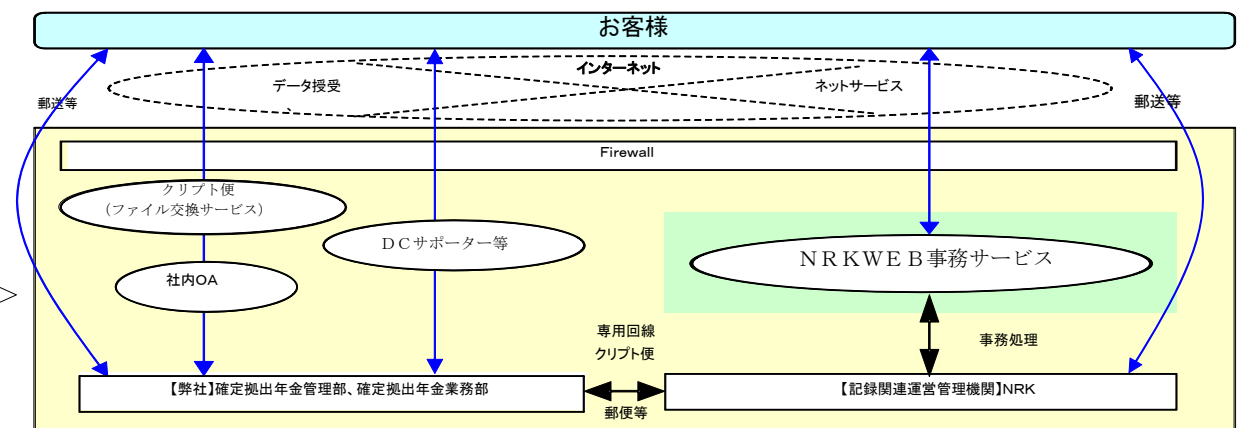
お客様

インターネット

データ授受

ネットサービス

郵送等

郵送等

Firewall

クリプト便
（ファイル交換サービス）

ＤＣサポーター等

ＮＲＫＷＥＢ事務サービス

社内OA

専用回線
クリプト便

事務処理

【弊社】確定拠出年金管理部、確定拠出年金業務部

【記録関連運営管理機関】NRK

郵便等